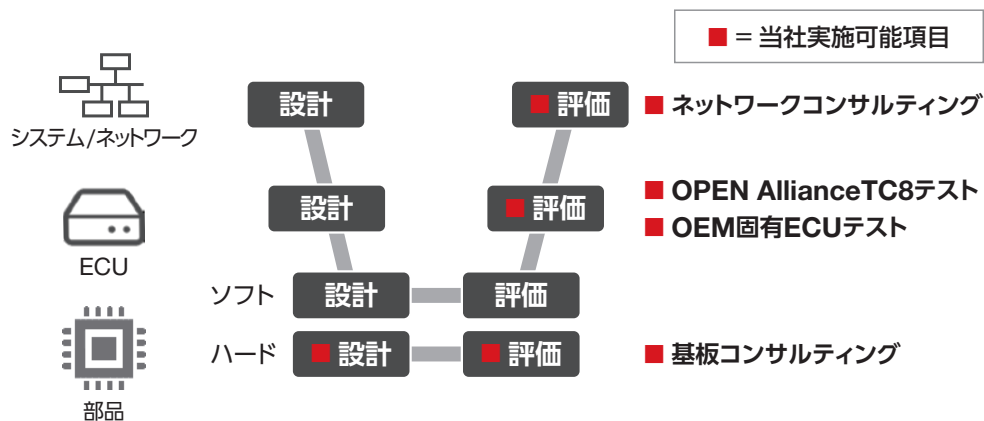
■ = 当社実施可能項目

システム/ネットワーク

設計

■ 評価

■ ネットワークコンサルティング

ECU

設計

■ 評価

■ OPEN AllianceTC8テスト
■ OEM固有ECUテスト

ソフト

設計

評価

部品

ハード

■ 設計

■ 評価

■ 基板コンサルティング